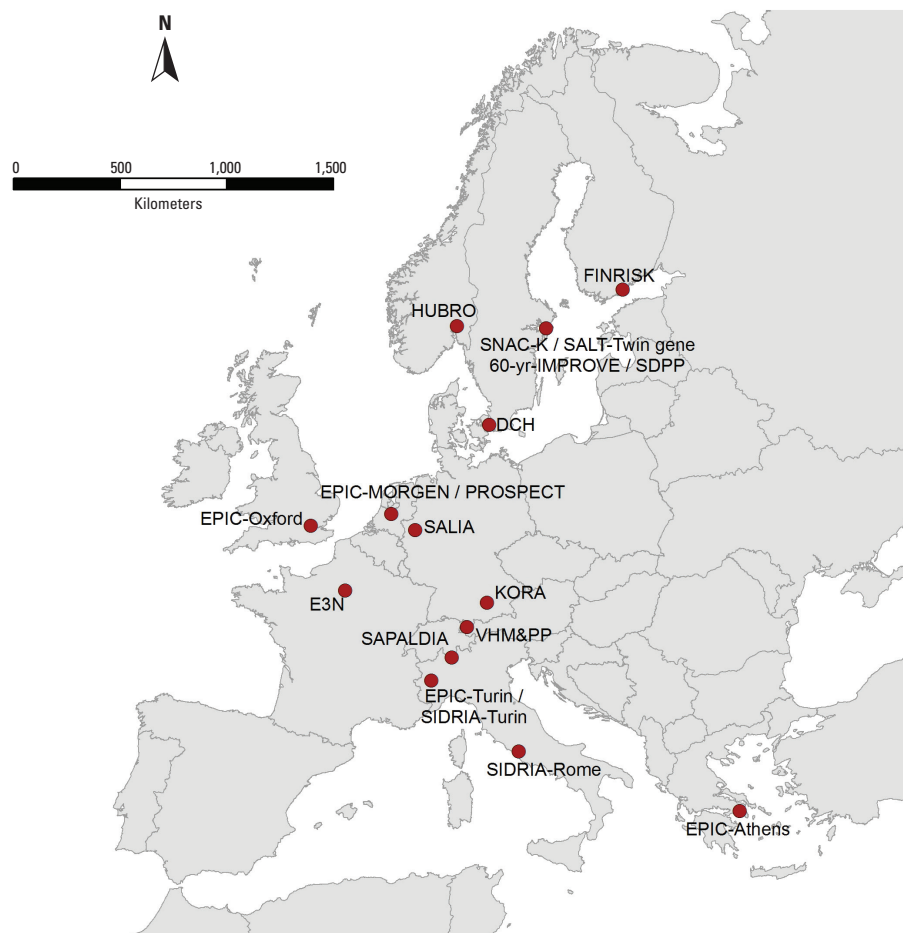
N

0 500 1,000 1,500
Kilometers

FINRISK
HUBRO
SNAC-K / SALT-Twin gene
60-yr-IMPROVE / SDPP
DCH
EPIC-MORGEN / PROSPECT
EPIC-Oxford
SALIA
E3N
KORA
SAPALDIA
VHM&PP
EPIC-Turin /
SIDRIA-Turin
SIDRIA-Rome
EPIC-Athens